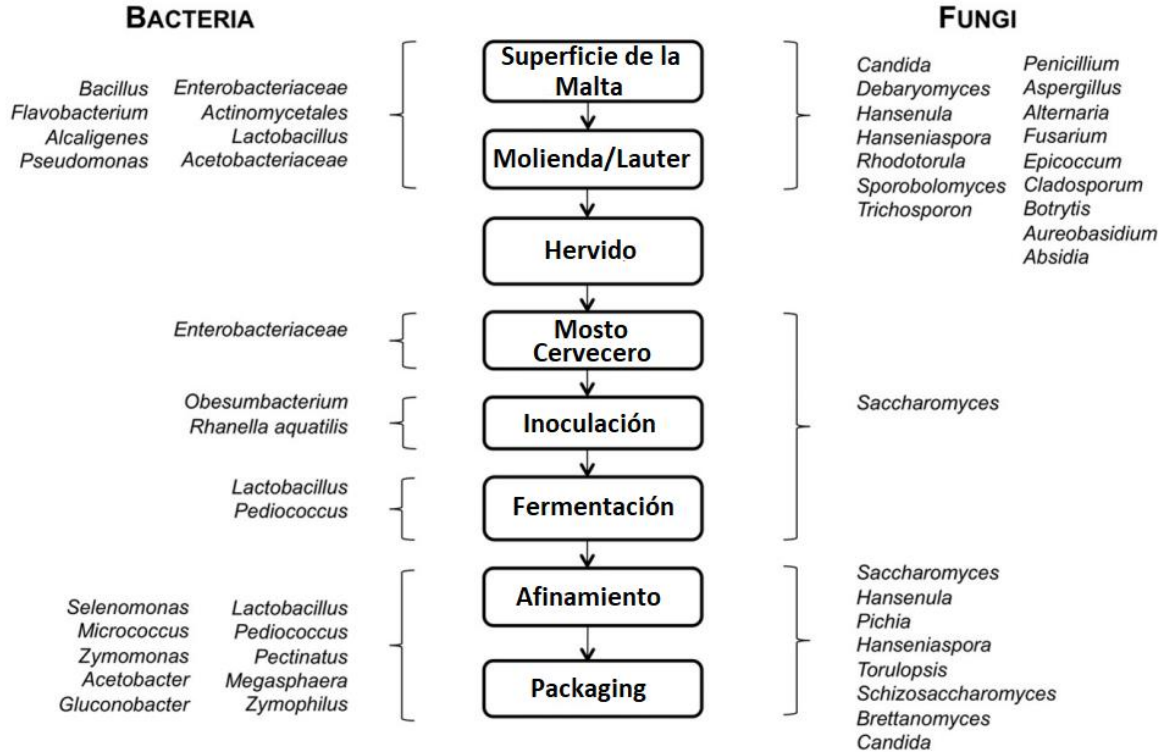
BACTERIA

FUNGI

Bacillus
Flavobacterium
Alcaligenes
Pseudomonas

Enterobacteriaceae
Actinomycetales
Lactobacillus
Acetobacteriaceae

Superficie de la Malta

Molienda/Lauter

Candida
Debaryomyces
Hansenula
Hanseniaspora
Rhodotorula
Sporobolomyces
Trichosporon

Penicillium
Aspergillus
Alternaria
Fusarium
Epicoccum
Cladosporum
Botrytis
Aureobasidium
Absidia

Hervido

Enterobacteriaceae

Mosto Cervecero

Obesumbacterium
Rhanella aquatilis

Inoculación

Saccharomyces

Lactobacillus
Pediococcus

Fermentación

Selenomonas
Micrococcus
Zymomonas
Acetobacter
Gluconobacter

Lactobacillus
Pediococcus
Pectinatus
Megasphaera
Zymophilus

Afinamiento

Packaging

Saccharomyces
Hansenula
Pichia
Hanseniaspora
Torulopsis
Schizosaccharomyces
Brettanomyces
Candida